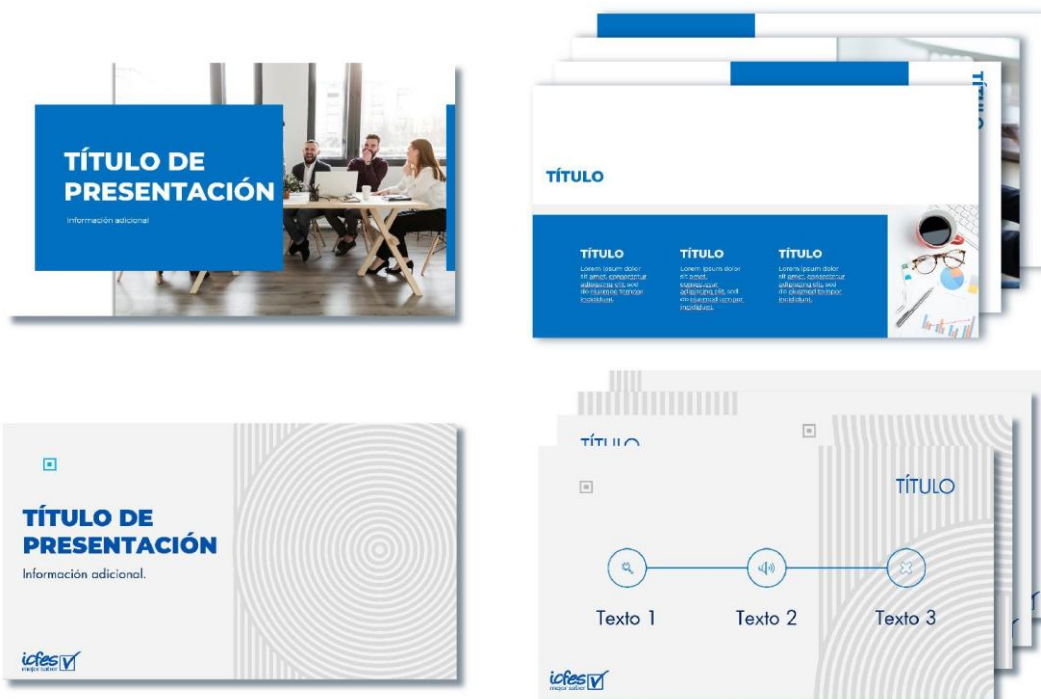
TÍTULO DE PRESENTACIÓN

Información adicional

TÍTULO

TÍTULO
Lorem ipsum dolor sit amet, consectetur adipiscing elit, sed do eiusmod tempor incididunt.

TÍTULO
Lorem ipsum dolor sit amet, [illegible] adipiscing elit, sed do eiusmod tempor incididunt.

TÍTULO
Lorem ipsum dolor sit amet, consectetur adipiscing elit, sed do eiusmod tempor incididunt.

TÍTULO DE PRESENTACIÓN

Información adicional.

icfes
mejor saber

TÍTULO

TÍTULO

Texto 1

Texto 2

Texto 3

icfes
mejor saber